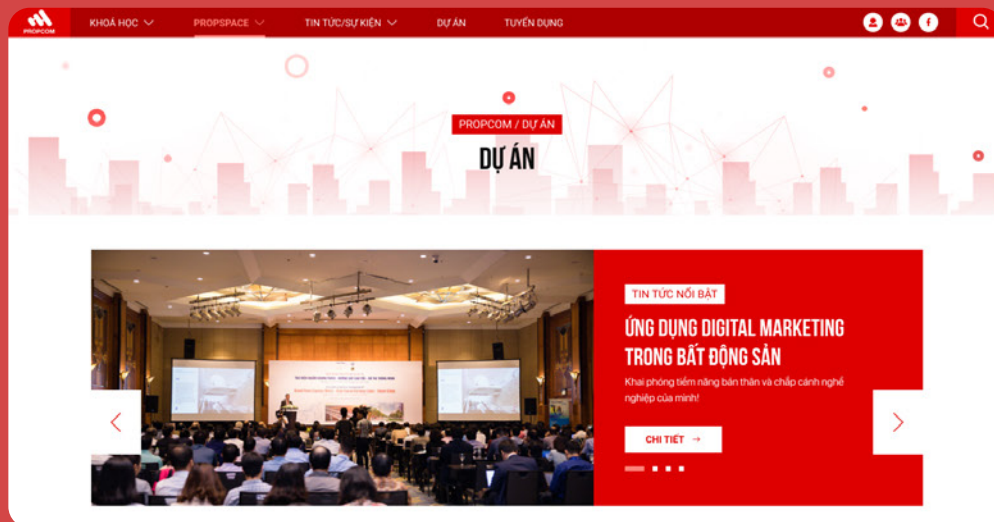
PROPCOM

KHOÁ HỌC PROPSPACE TIN TỨC/SỰ KIỆN DỰ ÁN TUYỂN DỤNG

PROPCOM / DỰ ÁN

DỰ ÁN

TIN TỨC NỔI BẬT

ỨNG DỤNG DIGITAL MARKETING TRONG BẤT ĐỘNG SẢN

Khai phóng tiềm năng bản thân và chắp cánh nghề nghiệp của mình!

CHI TIẾT →